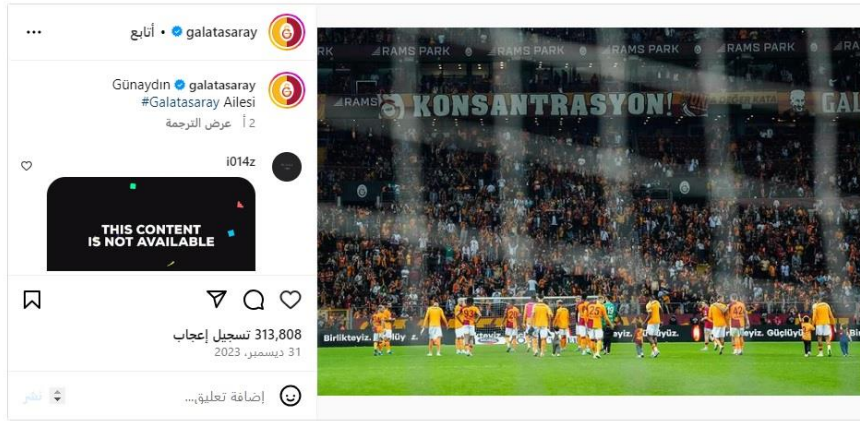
galatasaray • أتابع
...

galatasaray Günaydın #Galatasaray Ailesi
2 أ عرض الترجمة

i014z
THIS CONTENT IS NOT AVAILABLE

313,808 تسجيل إعجاب
31 ديسمبر، 2023

إضافة تعليق...
نشر

RAMS PARK RAMS PARK RAMS PARK RAMS PARK
KONSANTRASYON!
Birlikteyiz. Güçlüyüz.